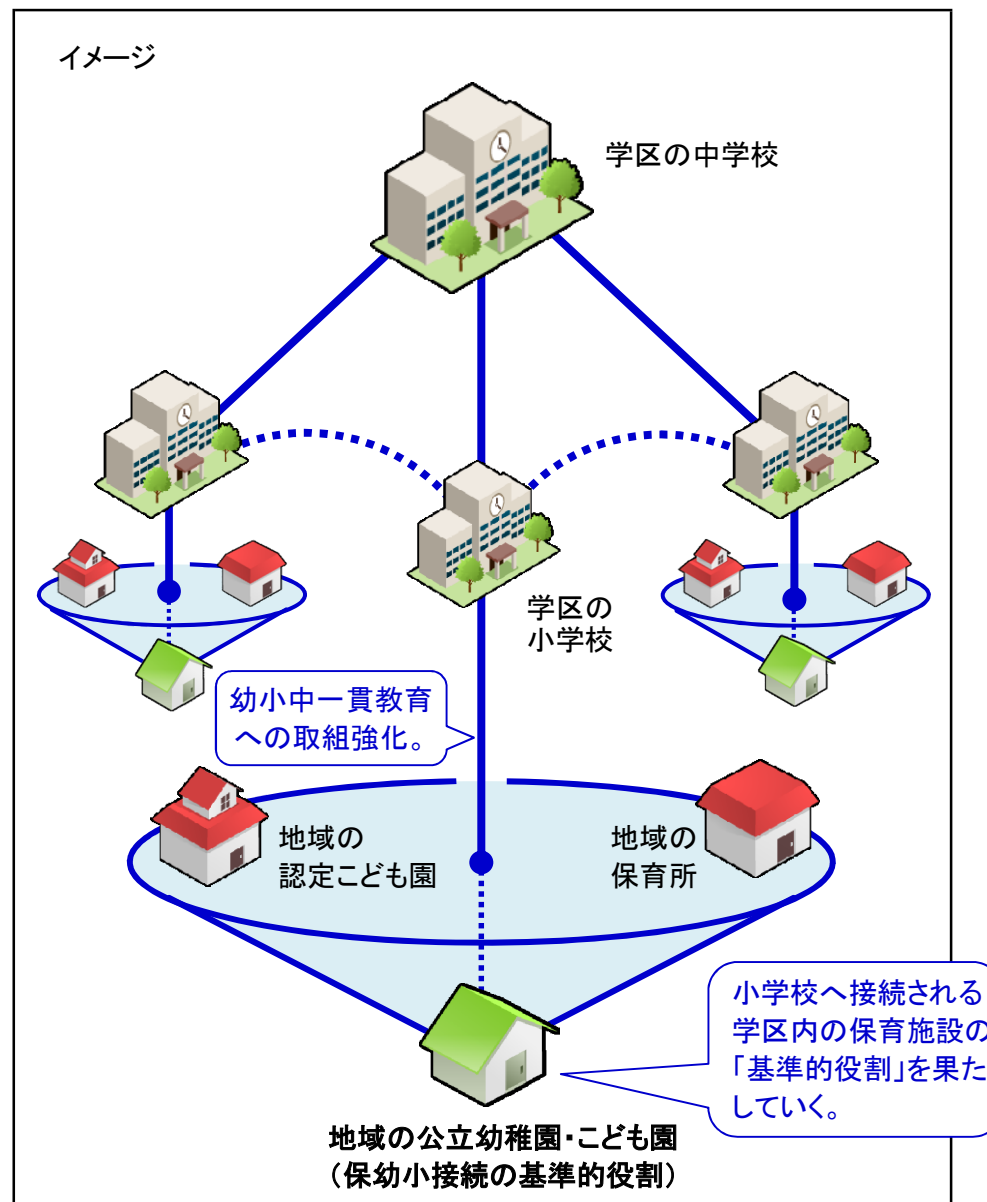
イメージ

学区の中学校

学区の小学校

幼小中一貫教育への取組強化。

地域の認定こども園

地域の保育所

小学校へ接続される学区内の保育施設の「基準的役割」を果た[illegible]していく。

地域の公立幼稚園・こども園
（保幼小接続の基準的役割）